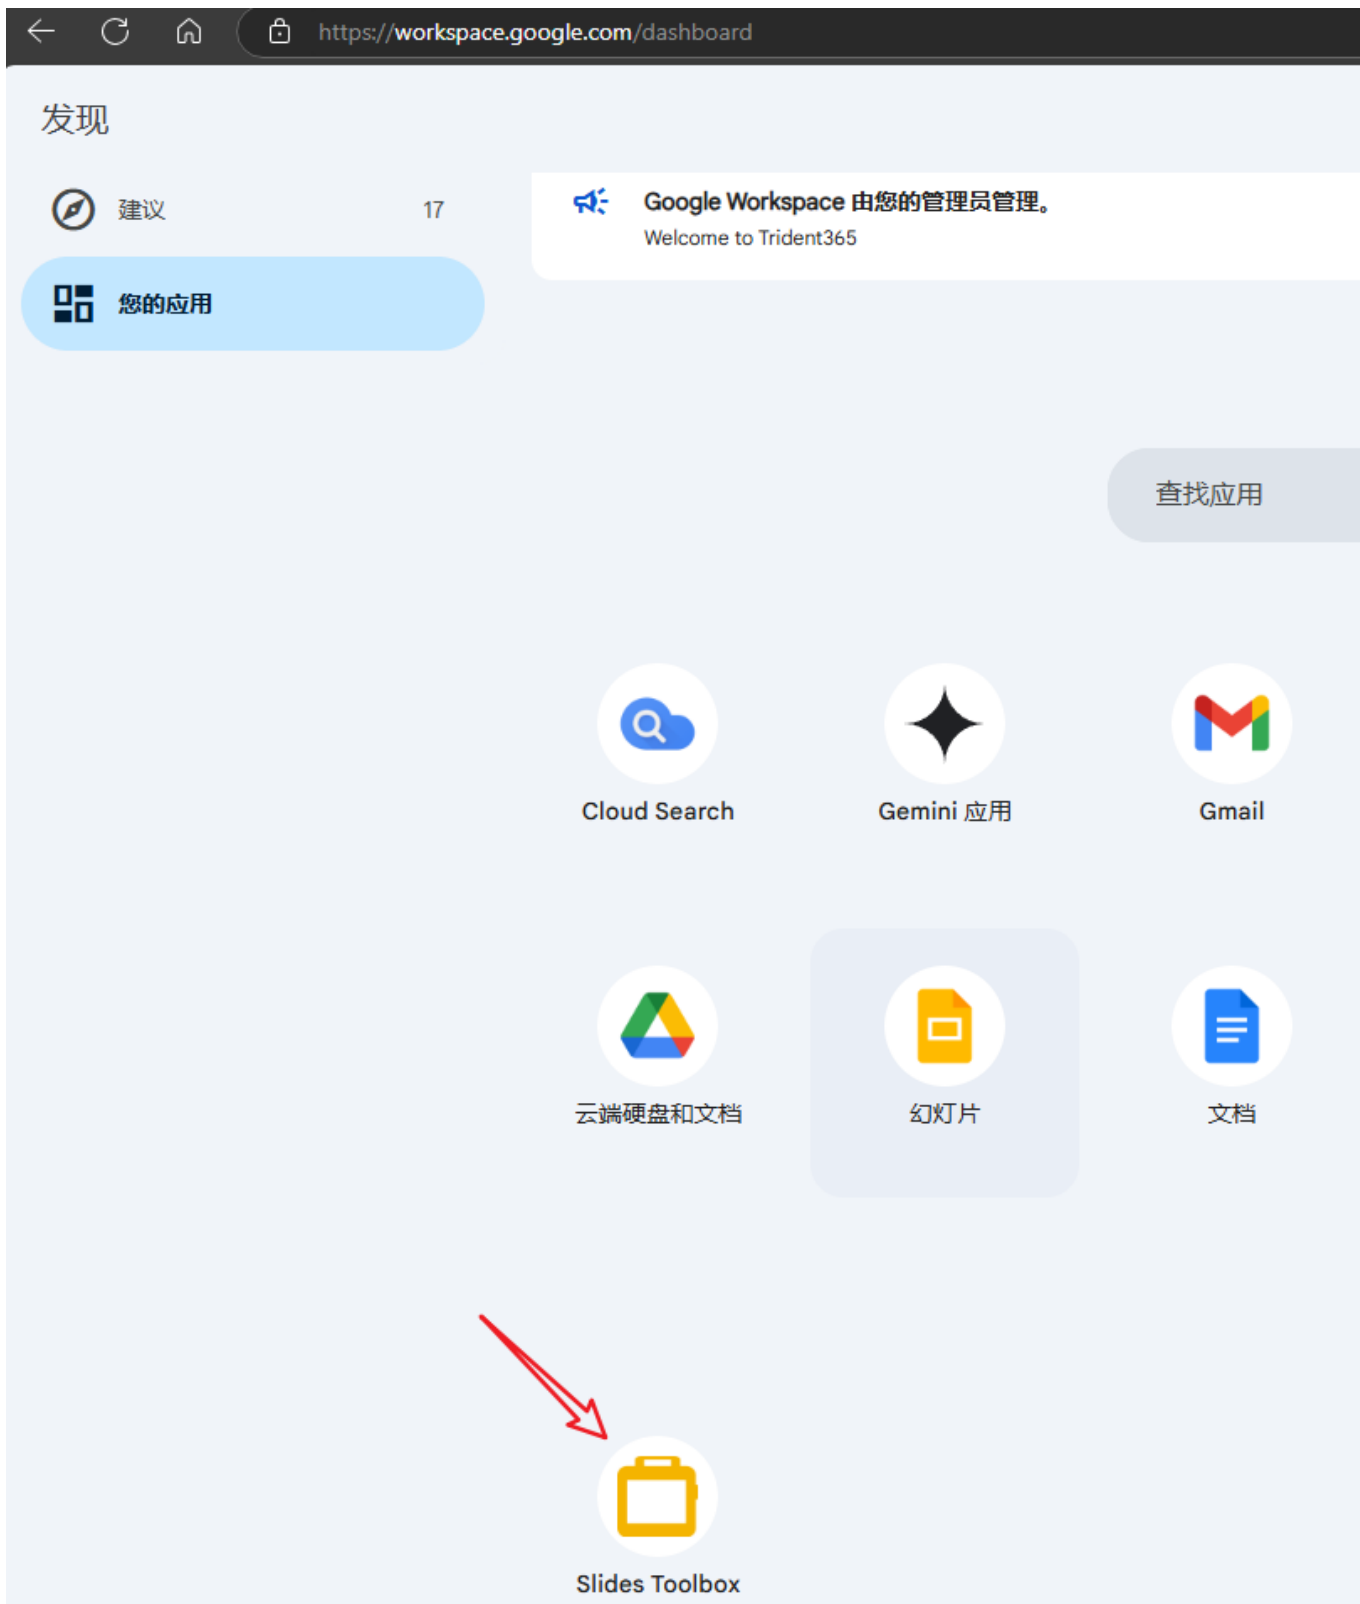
https://workspace.google.com/dashboard

发现

建议 17

您的应用

Google Workspace 由您的管理员管理。
Welcome to Trident365

查找应用

Cloud Search

Gemini 应用

Gmail

云端硬盘和文档

幻灯片

文档

Slides Toolbox